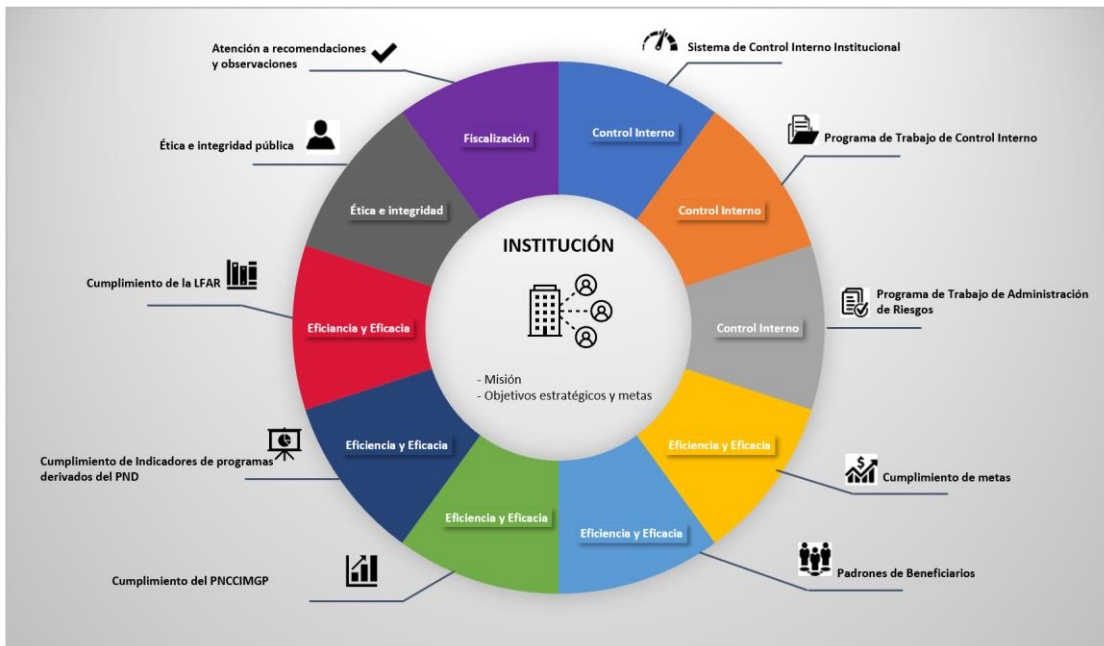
Atención a recomendaciones y observaciones

Sistema de Control Interno Institucional

Ética e integridad pública

Programa de Trabajo de Control Interno

Fiscalización

Control Interno

Ética e integridad

Control Interno

INSTITUCIÓN

Cumplimiento de la LFAR

Programa de Trabajo de Administración de Riesgos

Eficiancia y Eficacia

Control Interno

- Misión
- Objetivos estratégicos y metas

Eficiencia y Eficacia

Eficiencia y Eficacia

Cumplimiento de Indicadores de programas derivados del PND

Cumplimiento de metas

Eficiencia y Eficacia

Eficiencia y Eficacia

Cumplimiento del PNCCIMGP

Padrones de Beneficiarios